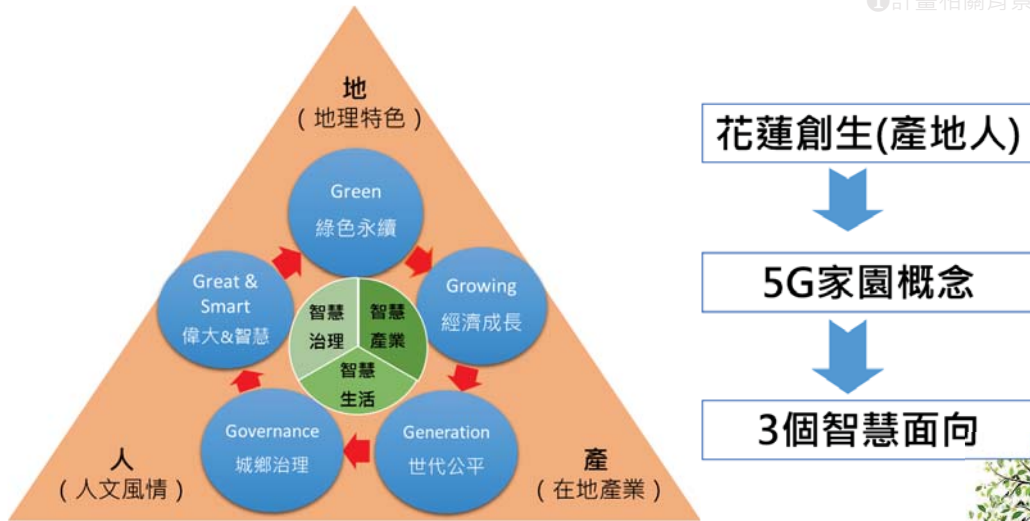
計畫相關背景

地
（地理特色）

Green
綠色永續

Great &
Smart
偉大&智慧

Growing
經濟成長

智慧
治理

智慧
產業

智慧
生活

Governance
城鄉治理

Generation
世代公平

人
（人文風情）

產
（在地產業）

花蓮創生(產地人)

5G家園概念

3個智慧面向